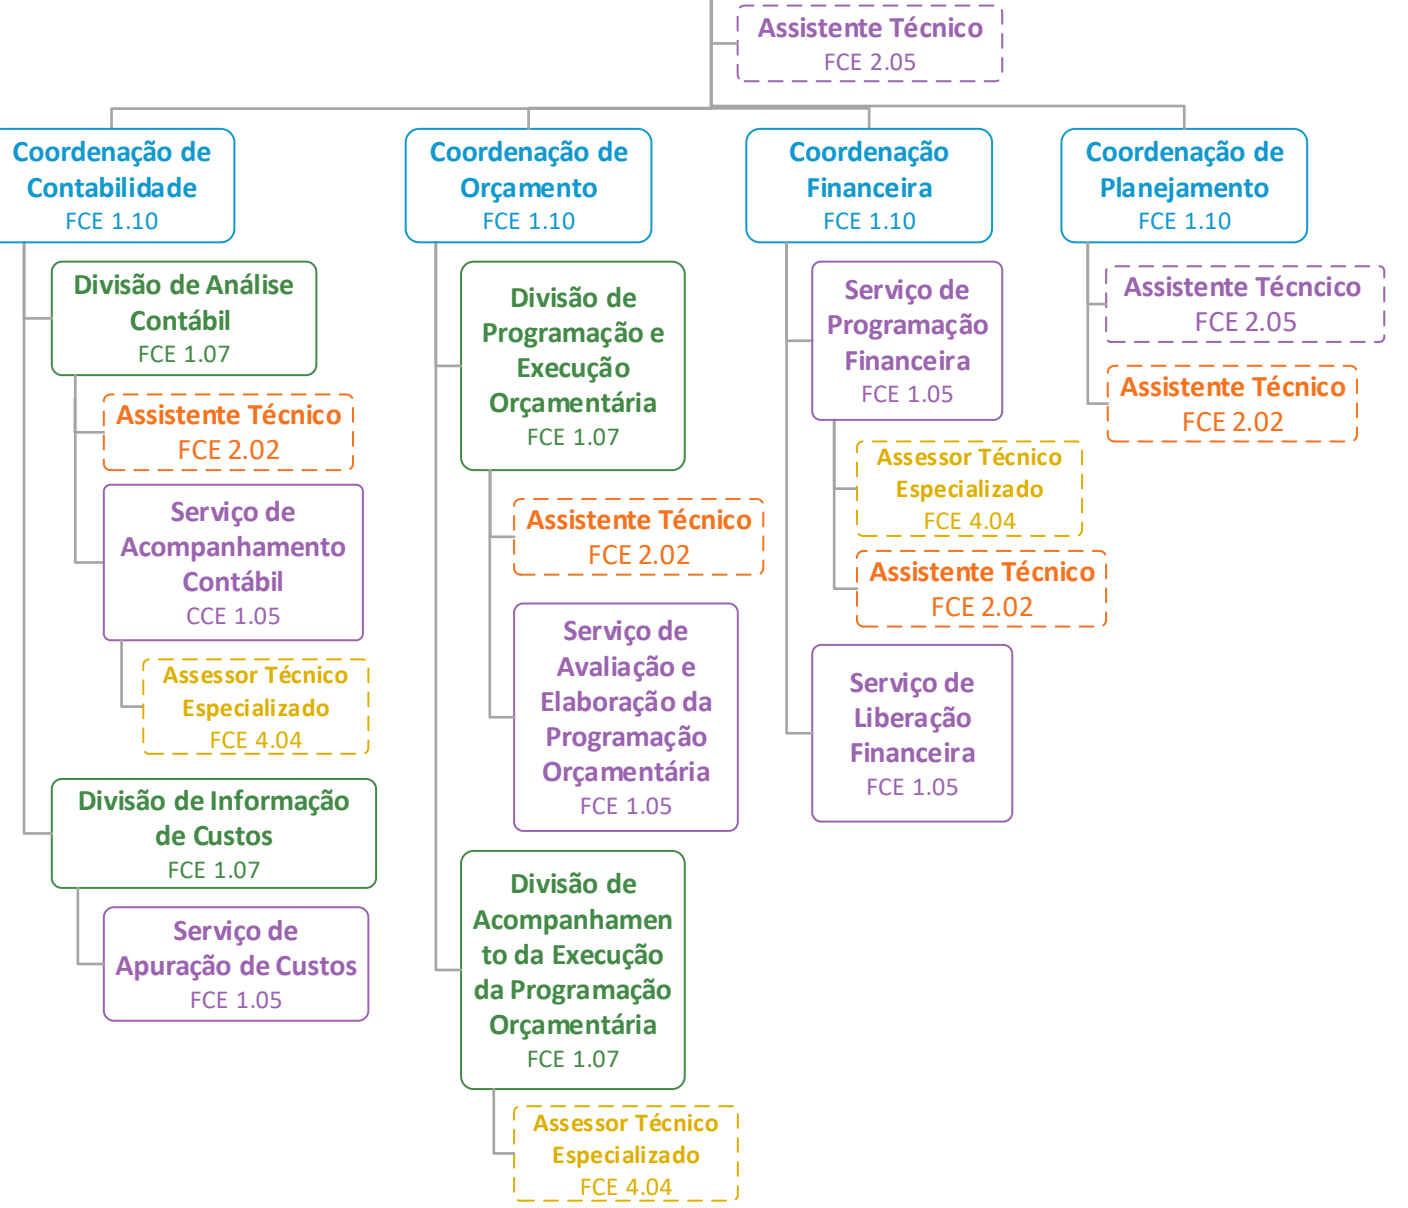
Assistente Técnico
FCE 2.05

Coordenação de Contabilidade
FCE 1.10

Divisão de Análise Contábil
FCE 1.07

Assistente Técnico
FCE 2.02

Serviço de Acompanhamento Contábil
CCE 1.05

Assessor Técnico Especializado
FCE 4.04

Divisão de Informação de Custos
FCE 1.07

Serviço de Apuração de Custos
FCE 1.05

Coordenação de Orçamento
FCE 1.10

Divisão de Programação e Execução Orçamentária
FCE 1.07

Assistente Técnico
FCE 2.02

Serviço de Avaliação e Elaboração da Programação Orçamentária
FCE 1.05

Divisão de Acompanhamento da Execução da Programação Orçamentária
FCE 1.07

Assessor Técnico Especializado
FCE 4.04

Coordenação Financeira
FCE 1.10

Serviço de Programação Financeira
FCE 1.05

Assessor Técnico Especializado
FCE 4.04

Assistente Técnico
FCE 2.02

Serviço de Liberação Financeira
FCE 1.05

Coordenação de Planejamento
FCE 1.10

Assistente Técncico
FCE 2.05

Assistente Técnico
FCE 2.02